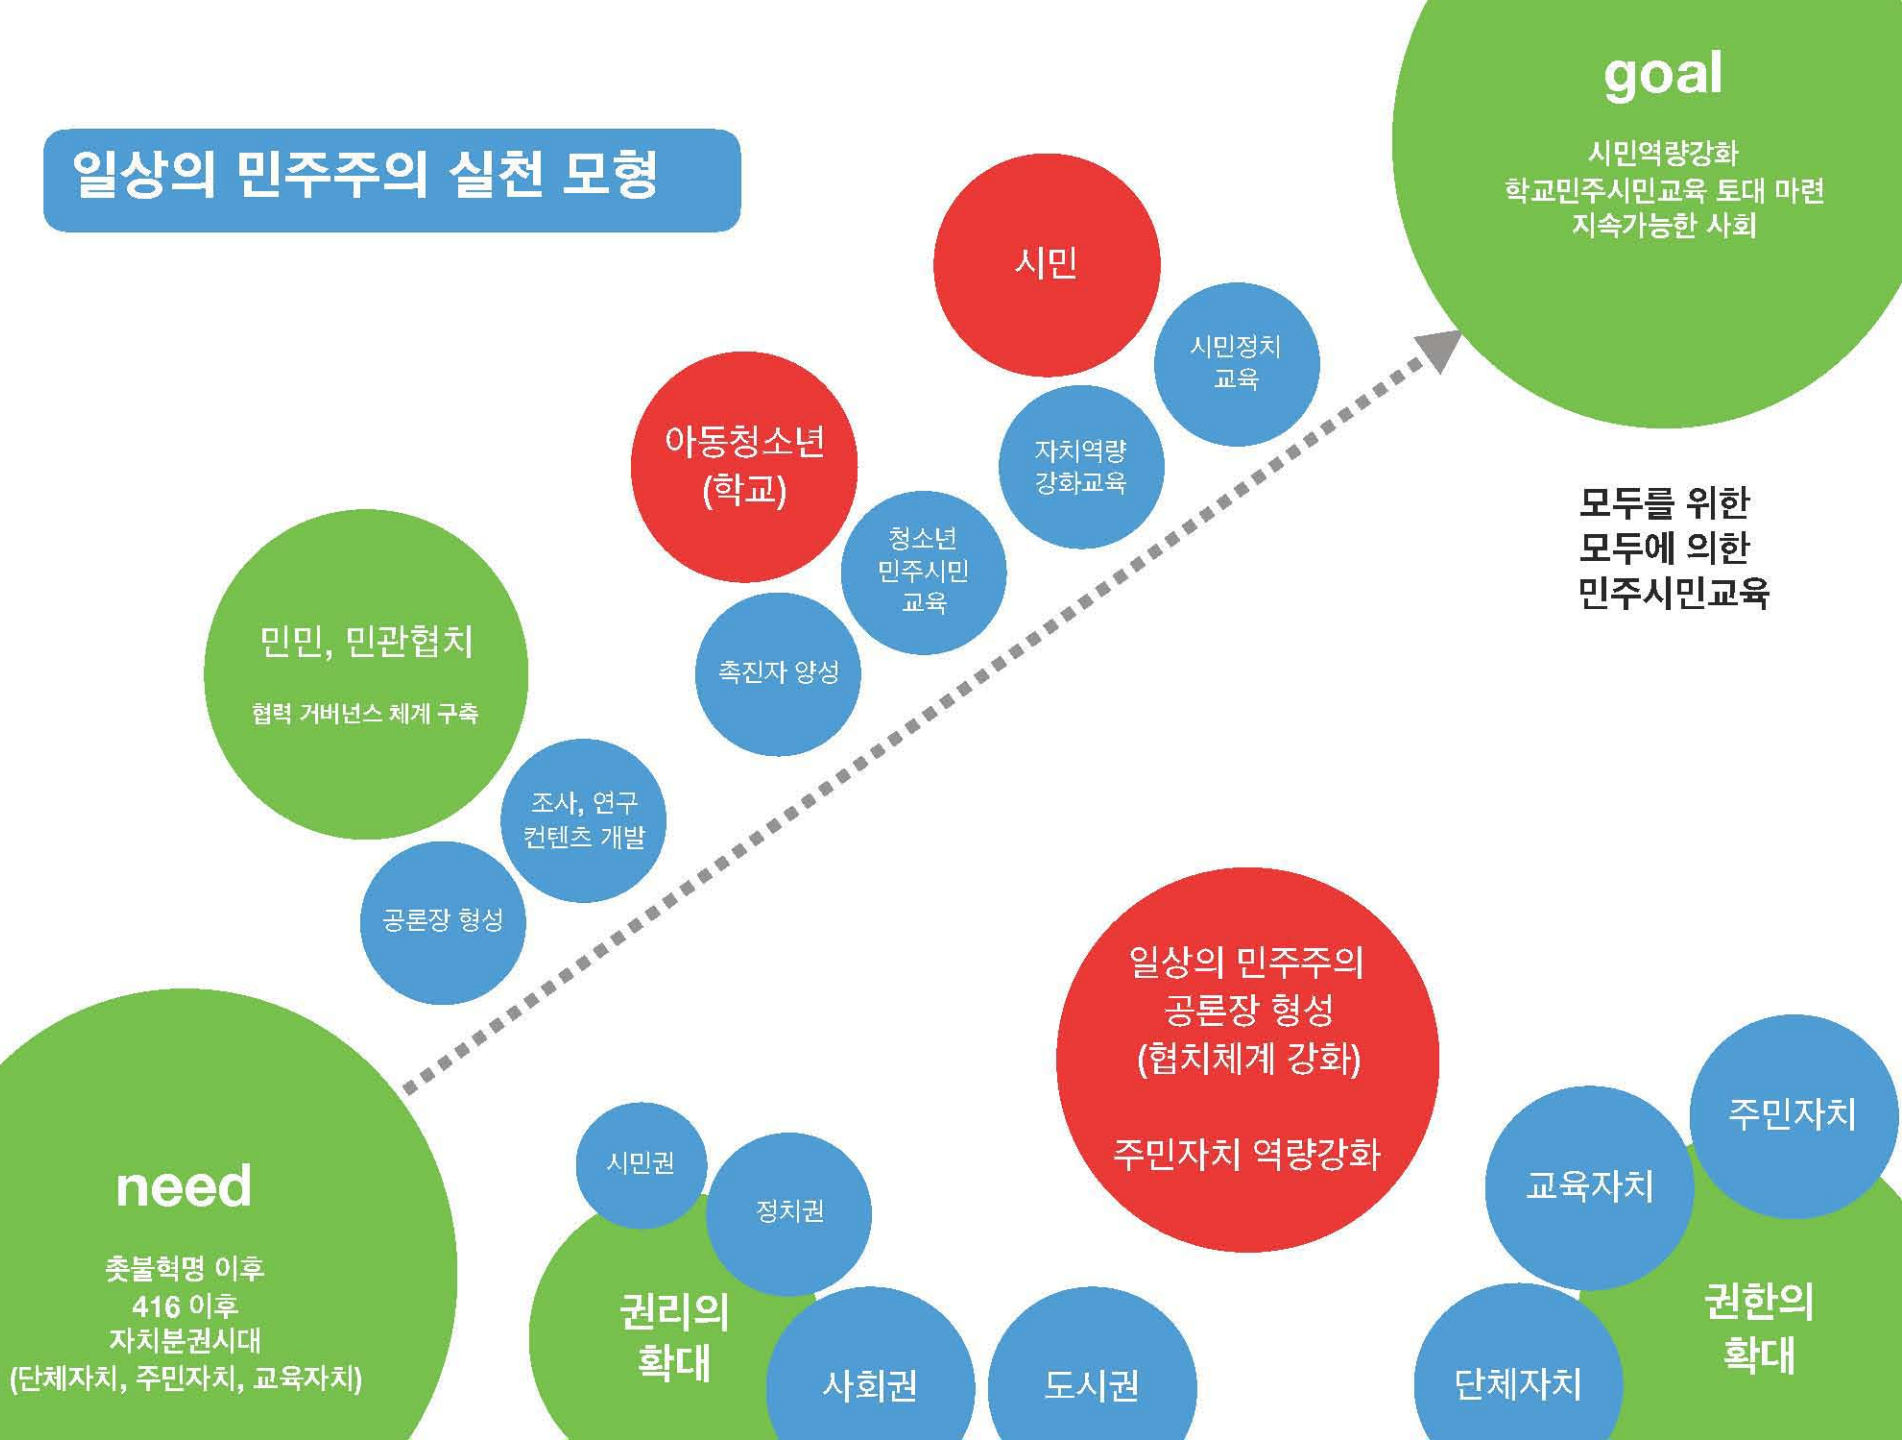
일상의 민주주의 실천 모형

goal

시민역량강화
학교민주시민교육 토대 마련
지속가능한 사회

시민

시민정치 교육

자치역량 강화교육

아동청소년 (학교)

청소년 민주시민 교육

촉진자 양성

모두를 위한
모두에 의한
민주시민교육

민민, 민관협치

협력 거버넌스 체계 구축

조사, 연구 컨텐츠 개발

공론장 형성

일상의 민주주의 공론장 형성 (협치체계 강화)

주민자치 역량강화

need

촛불혁명 이후
416 이후
자치분권시대
(단체자치, 주민자치, 교육자치)

시민권

정치권

권리의 확대

사회권

도시권

주민자치

교육자치

권한의 확대

단체자치